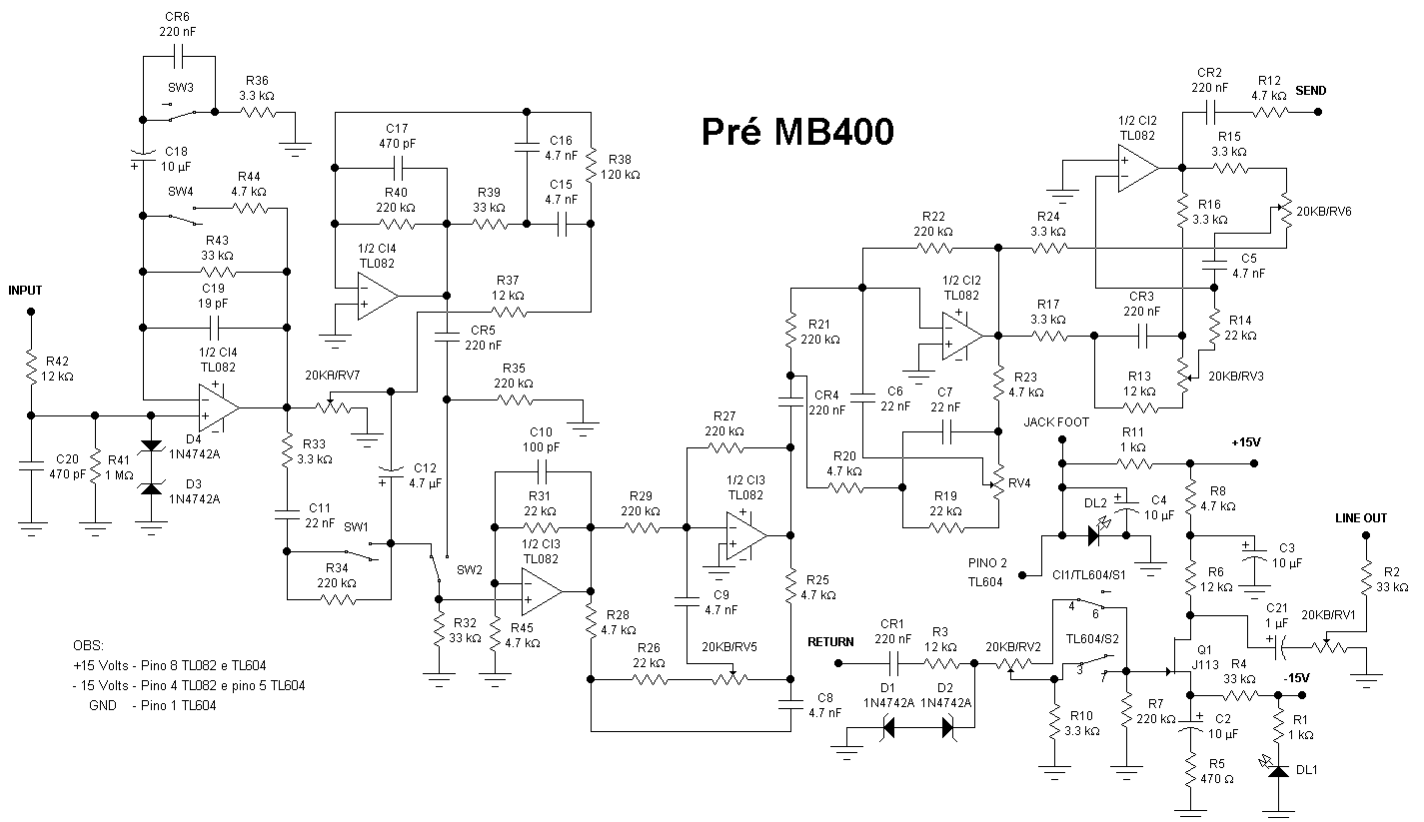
Pré MB400

CR6
220 nF
SW3
R36
3.3 kΩ
C18
10 µF
SW4
R44
4.7 kΩ
R43
33 kΩ
C19
19 pF
1/2 CI4
TL082
INPUT
R42
12 kΩ
C20
470 pF
R41
1 MΩ
D4
1N4742A
D3
1N4742A
R33
3.3 kΩ
C11
22 nF
SW1
R34
220 kΩ
20KA/RV7
C12
4.7 µF
C17
470 pF
R40
220 kΩ
R39
33 kΩ
C16
4.7 nF
C15
4.7 nF
R38
120 kΩ
1/2 CI4
TL082
R37
12 kΩ
CR5
220 nF
R35
220 kΩ
SW2
R32
33 kΩ
C10
100 pF
R31
22 kΩ
1/2 CI3
TL082
R45
4.7 kΩ
R28
4.7 kΩ
R29
220 kΩ
R27
220 kΩ
1/2 CI3
TL082
C9
4.7 nF
R26
22 kΩ
20KB/RV5
R25
4.7 kΩ
C8
4.7 nF
CR4
220 nF
R21
220 kΩ
R22
220 kΩ
1/2 CI2
TL082
C6
22 nF
C7
22 nF
R23
4.7 kΩ
R20
4.7 kΩ
RV4
R19
22 kΩ
R24
3.3 kΩ
R17
3.3 kΩ
CR3
220 nF
R13
12 kΩ
20KB/RV3
R14
22 kΩ
C5
4.7 nF
R16
3.3 kΩ
1/2 CI2
TL082
R15
3.3 kΩ
20KB/RV6
CR2
220 nF
R12
4.7 kΩ
SEND
JACK FOOT
R11
1 kΩ
+15V
DL2
C4
10 µF
PINO 2
TL604
CI1/TL604/S1
R8
4.7 kΩ
C3
10 µF
R6
12 kΩ
LINE OUT
R2
33 kΩ
C21
1 µF
20KB/RV1
RETURN
CR1
220 nF
R3
12 kΩ
20KB/RV2
TL604/S2
4
6
3
7
D1
1N4742A
D2
1N4742A
R10
3.3 kΩ
R7
220 kΩ
Q1
J113
R4
33 kΩ
-15V
C2
10 µF
R5
470 Ω
R1
1 kΩ
DL1

OBS:
+15 Volts - Pino 8 TL082 e TL604
- 15 Volts - Pino 4 TL082 e pino 5 TL604
GND - Pino 1 TL604